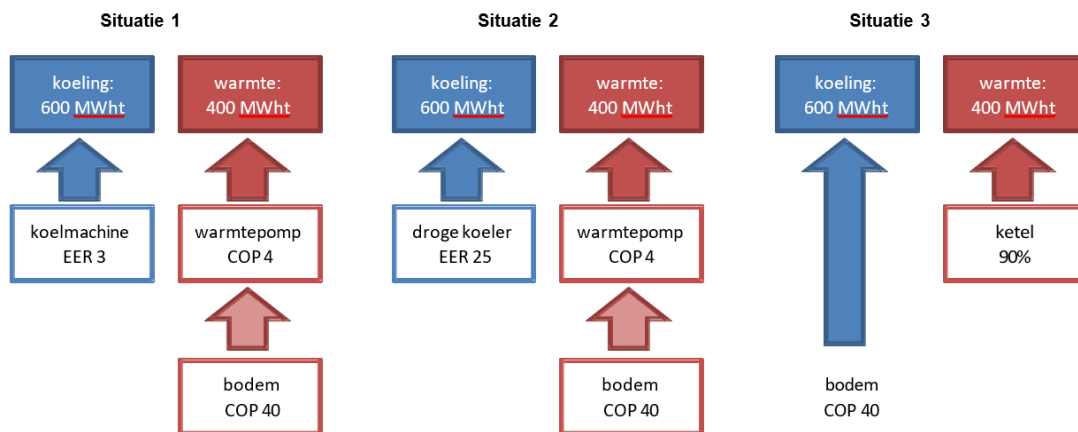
Situatie 1

koeling:
600 MWht

warmte:
400 MWht

koelmachine
EER 3

warmtepomp
COP 4

bodem
COP 40

Situatie 2

koeling:
600 MWht

warmte:
400 MWht

droge koeler
EER 25

warmtepomp
COP 4

bodem
COP 40

Situatie 3

koeling:
600 MWht

warmte:
400 MWht

ketel
90%

bodem
COP 40